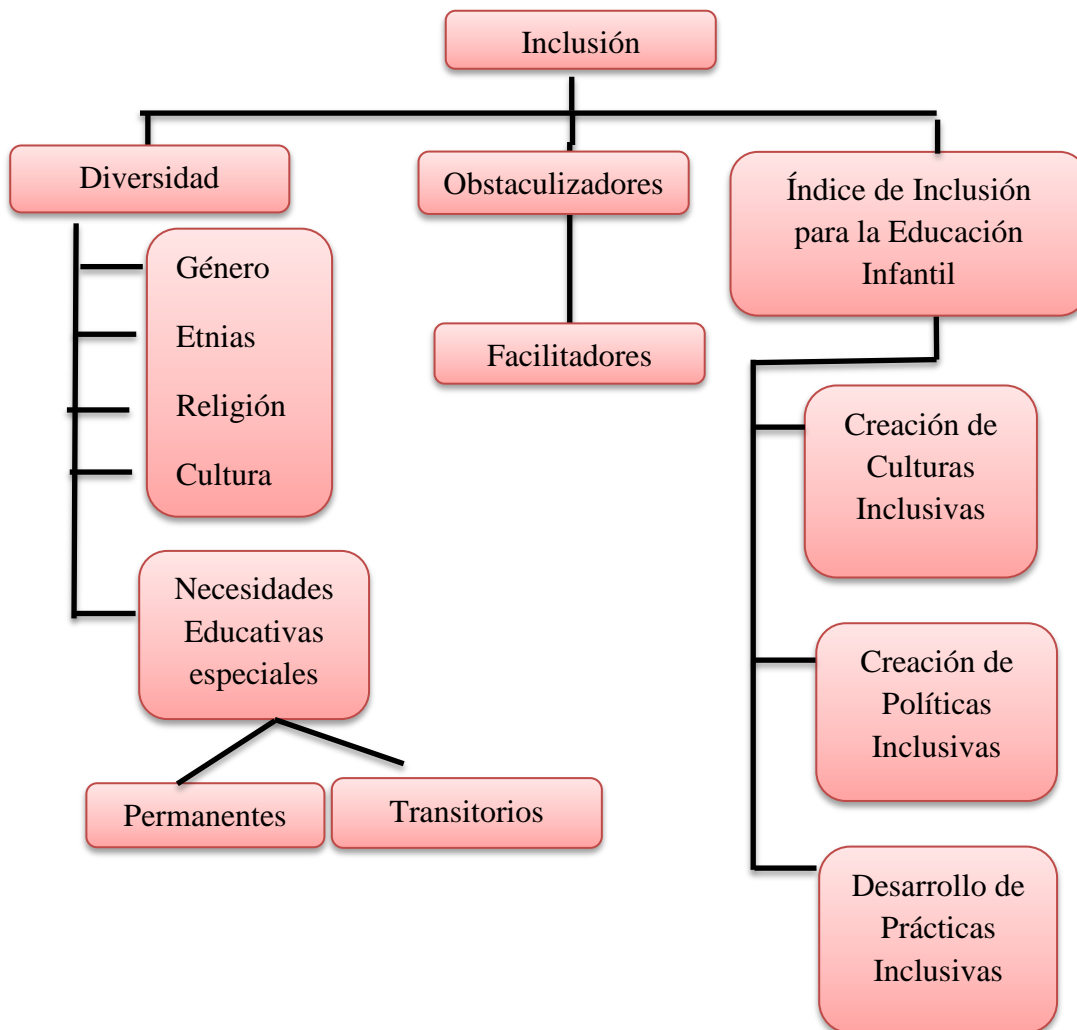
Inclusión

Diversidad

Género

Etnias

Religión

Cultura

Necesidades Educativas especiales

Permanentes

Transitorios

Obstaculizadores

Facilitadores

Índice de Inclusión para la Educación Infantil

Creación de Culturas Inclusivas

Creación de Políticas Inclusivas

Desarrollo de Prácticas Inclusivas